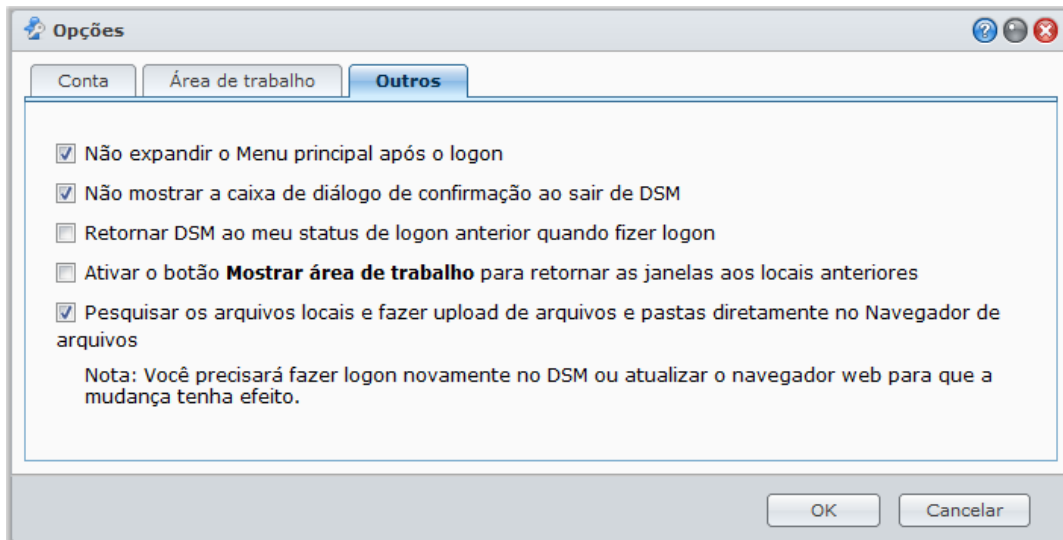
Opções

Conta | Área de trabalho | Outros

Não expandir o Menu principal após o logon

Não mostrar a caixa de diálogo de confirmação ao sair de DSM

Retornar DSM ao meu status de logon anterior quando fizer logon

Ativar o botão **Mostrar área de trabalho** para retornar as janelas aos locais anteriores

Pesquisar os arquivos locais e fazer upload de arquivos e pastas diretamente no Navegador de arquivos

Nota: Você precisará fazer logon novamente no DSM ou atualizar o navegador web para que a mudança tenha efeito.

OK | Cancelar